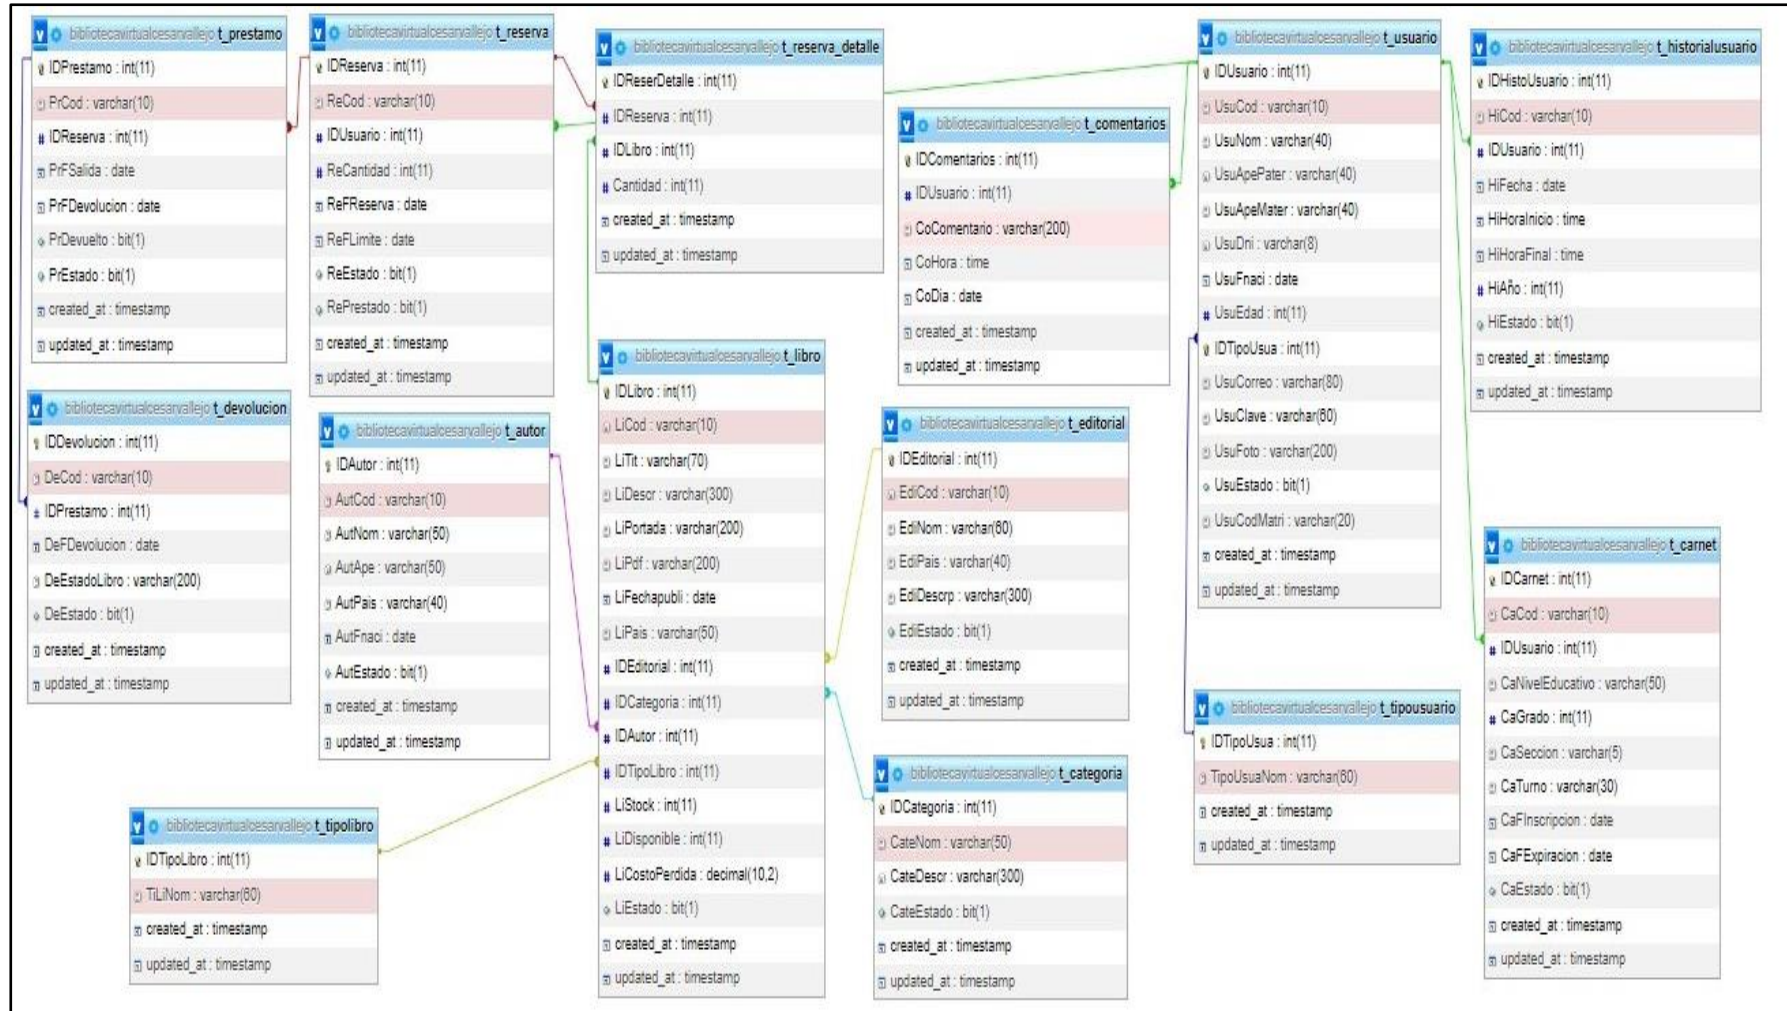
bibliotecavirtualcesarvallejo t_prestamo
IDPrestamo : int(11)
PrCod : varchar(10)
IDReserva : int(11)
PrFSalida : date
PrFDevolucion : date
PrDevuelto : bit(1)
PrEstado : bit(1)
created_at : timestamp
updated_at : timestamp

bibliotecavirtualcesarvallejo t_reserva
IDReserva : int(11)
ReCod : varchar(10)
IDUsuario : int(11)
ReCantidad : int(11)
ReFReserva : date
ReFLimite : date
ReEstado : bit(1)
RePrestado : bit(1)
created_at : timestamp
updated_at : timestamp

bibliotecavirtualcesarvallejo t_reserva_detalle
IDReserDetalle : int(11)
IDReserva : int(11)
IDLibro : int(11)
Cantidad : int(11)
created_at : timestamp
updated_at : timestamp

bibliotecavirtualcesarvallejo t_comentarios
IDComentarios : int(11)
IDUsuario : int(11)
CoComentario : varchar(200)
CoHora : time
CoDia : date
created_at : timestamp
updated_at : timestamp

bibliotecavirtualcesarvallejo t_usuario
IDUsuario : int(11)
UsuCod : varchar(10)
UsuNom : varchar(40)
UsuApePater : varchar(40)
UsuApeMater : varchar(40)
UsuDni : varchar(8)
UsuFnaci : date
UsuEdad : int(11)
IDTipoUsua : int(11)
UsuCorreo : varchar(80)
UsuClave : varchar(60)
UsuFoto : varchar(200)
UsuEstado : bit(1)
UsuCodMatri : varchar(20)
created_at : timestamp
updated_at : timestamp

bibliotecavirtualcesarvallejo t_historialusuario
IDHistoUsuario : int(11)
HiCod : varchar(10)
IDUsuario : int(11)
HiFecha : date
HiHoraInicio : time
HiHoraFinal : time
HiAño : int(11)
HiEstado : bit(1)
created_at : timestamp
updated_at : timestamp

bibliotecavirtualcesarvallejo t_devolucion
IDDevolucion : int(11)
DeCod : varchar(10)
IDPrestamo : int(11)
DeFDevolucion : date
DeEstadoLibro : varchar(200)
DeEstado : bit(1)
created_at : timestamp
updated_at : timestamp

bibliotecavirtualcesarvallejo t_autor
IDAutor : int(11)
AutCod : varchar(10)
AutNom : varchar(50)
AutApe : varchar(50)
AutPais : varchar(40)
AutFnaci : date
AutEstado : bit(1)
created_at : timestamp
updated_at : timestamp

bibliotecavirtualcesarvallejo t_libro
IDLibro : int(11)
LiCod : varchar(10)
LiTit : varchar(70)
LiDescr : varchar(300)
LiPortada : varchar(200)
LiPdf : varchar(200)
LiFechapubli : date
LiPais : varchar(50)
IDEditorial : int(11)
IDCategoria : int(11)
IDAutor : int(11)
IDTipoLibro : int(11)
LiStock : int(11)
LiDisponible : int(11)
LiCostoPerdida : decimal(10,2)
LiEstado : bit(1)
created_at : timestamp
updated_at : timestamp

bibliotecavirtualcesarvallejo t_editorial
IDEditorial : int(11)
EdiCod : varchar(10)
EdiNom : varchar(60)
EdiPais : varchar(40)
EdiDescrp : varchar(300)
EdiEstado : bit(1)
created_at : timestamp
updated_at : timestamp

bibliotecavirtualcesarvallejo t_carnet
IDCarnet : int(11)
CaCod : varchar(10)
IDUsuario : int(11)
CaNivelEducativo : varchar(50)
CaGrado : int(11)
CaSeccion : varchar(5)
CaTurno : varchar(30)
CaFInscripcion : date
CaFExpiracion : date
CaEstado : bit(1)
created_at : timestamp
updated_at : timestamp

bibliotecavirtualcesarvallejo t_tipousuario
IDTipoUsua : int(11)
TipoUsuaNom : varchar(60)
created_at : timestamp
updated_at : timestamp

bibliotecavirtualcesarvallejo t_categoria
IDCategoria : int(11)
CateNom : varchar(50)
CateDescr : varchar(300)
CateEstado : bit(1)
created_at : timestamp
updated_at : timestamp

bibliotecavirtualcesarvallejo t_tipolibro
IDTipoLibro : int(11)
TiLiNom : varchar(60)
created_at : timestamp
updated_at : timestamp